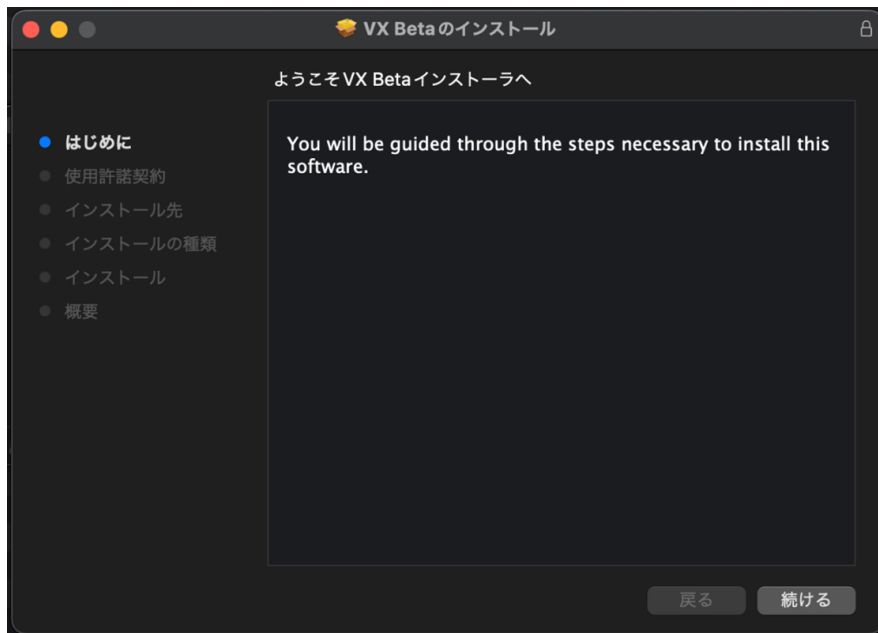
VX Betaのインストール

ようこそVX Betaインストーラへ

はじめに
使用許諾契約
インストール先
インストールの種類
インストール
概要

You will be guided through the steps necessary to install this software.

戻る
続ける